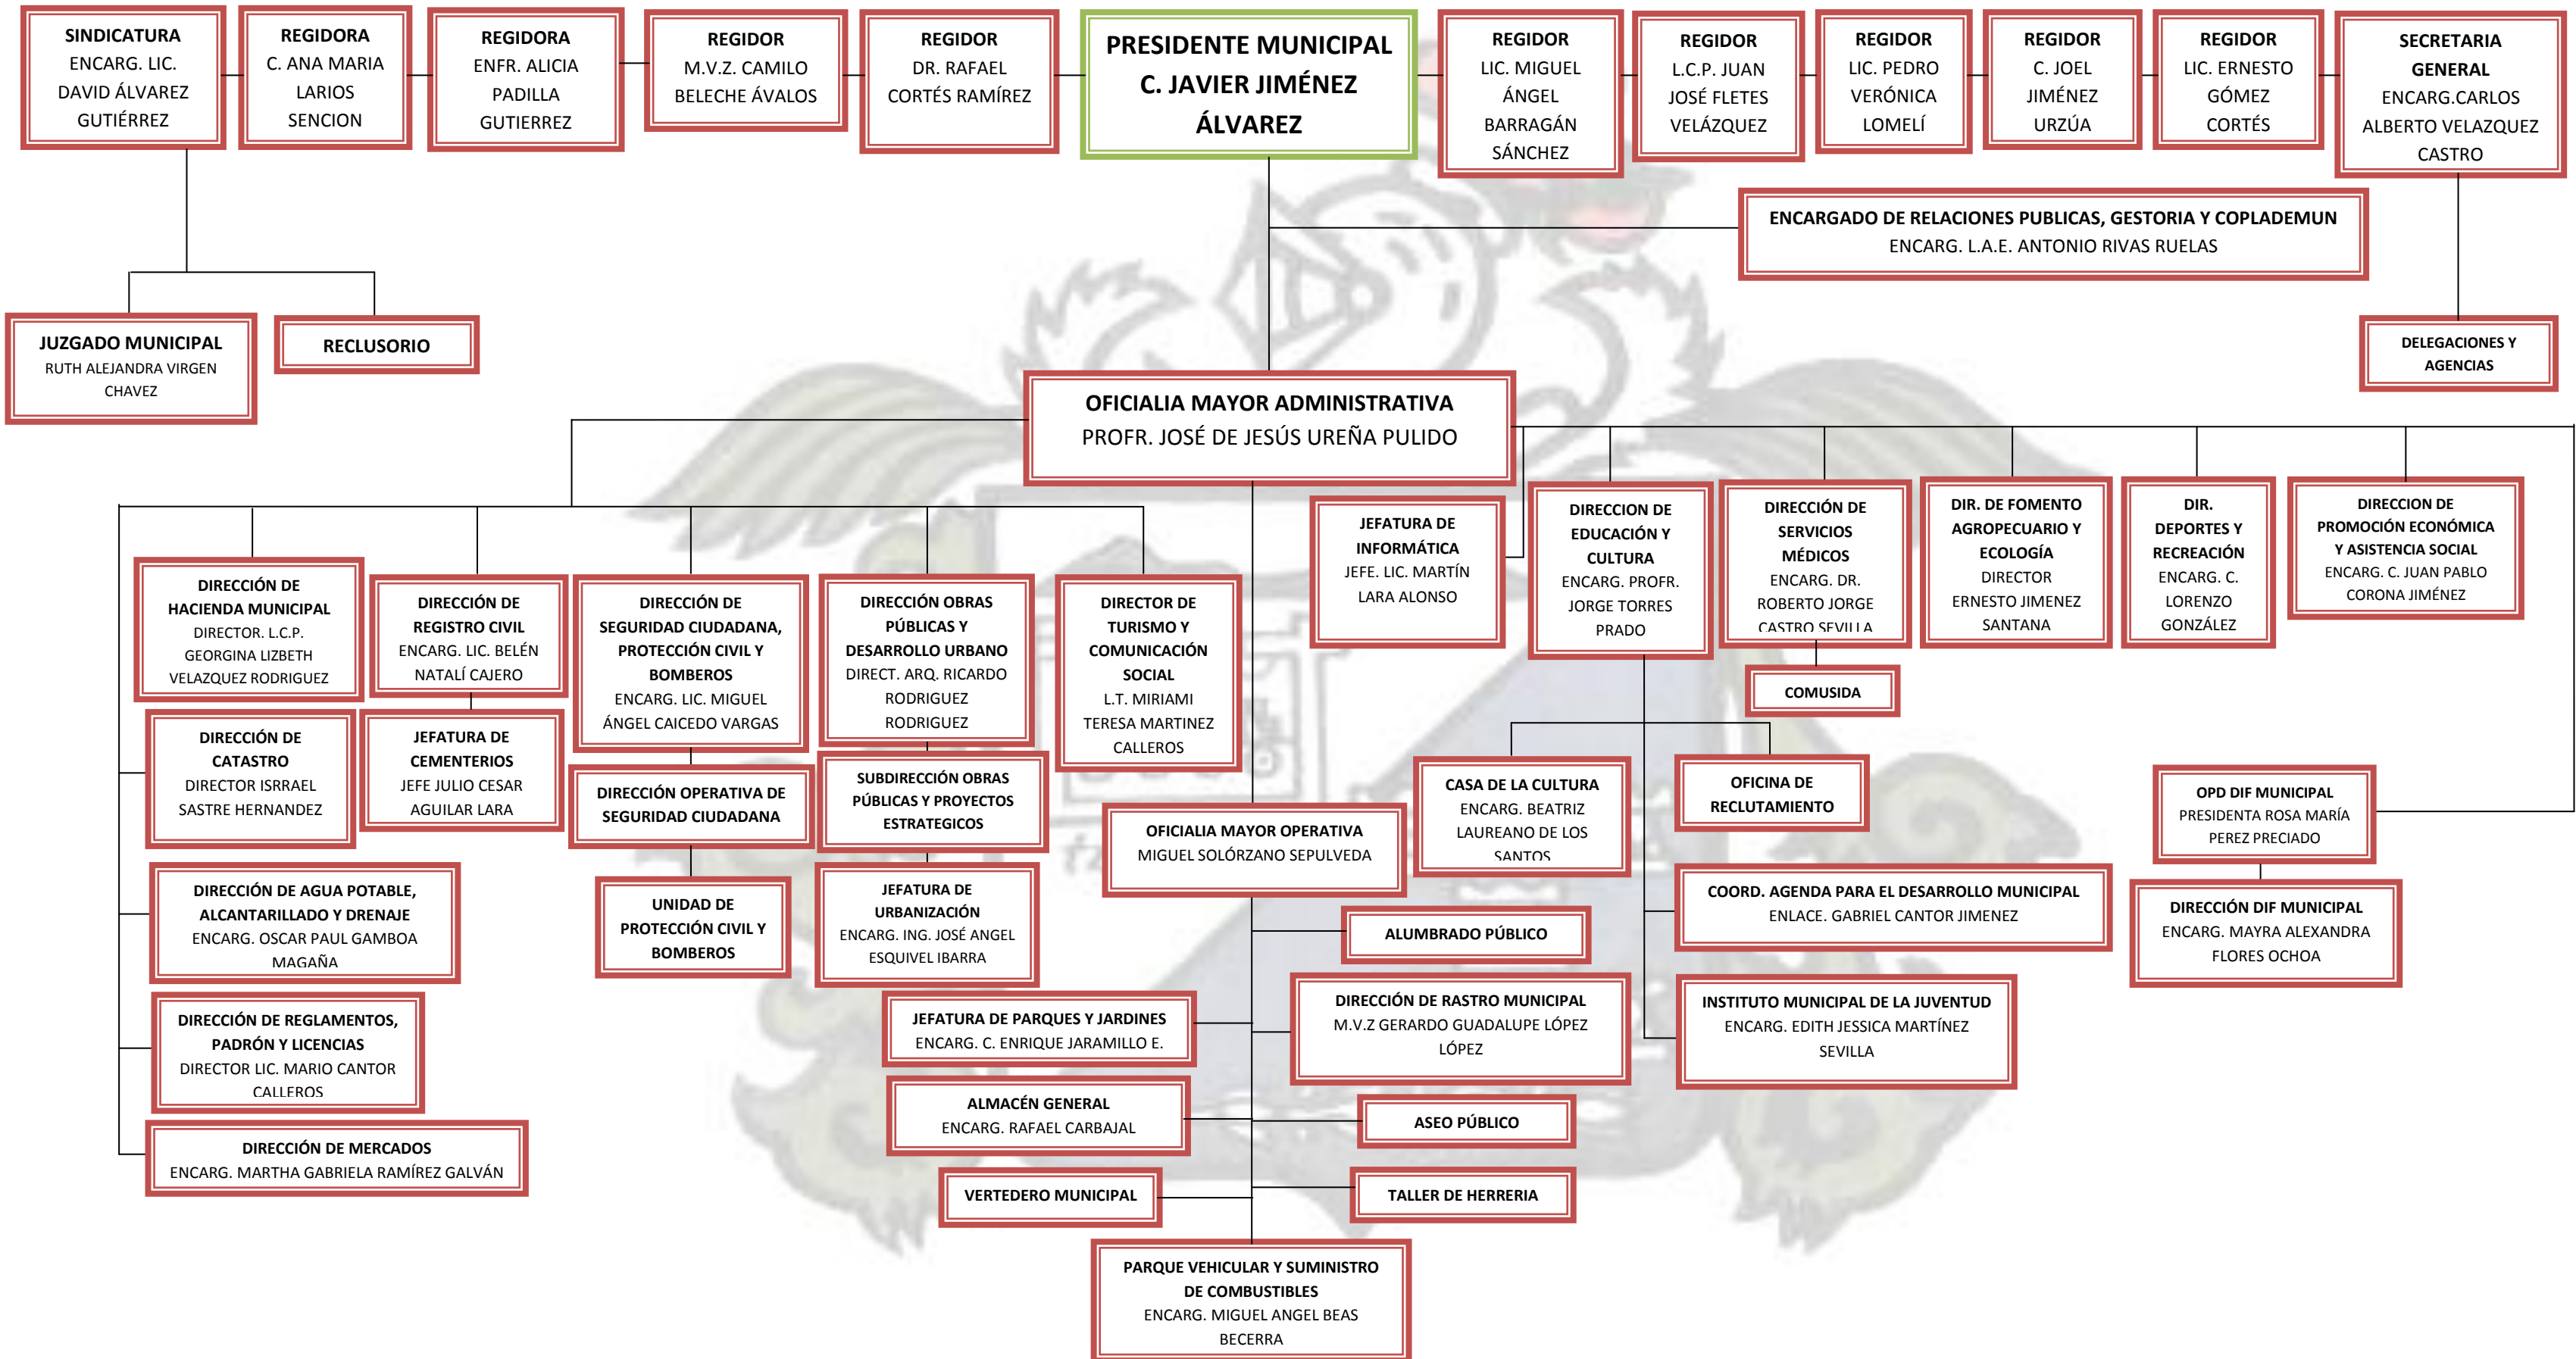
SINDICATURA
ENCARG. LIC. DAVID ÁLVAREZ GUTIÉRREZ

REGIDORA
C. ANA MARIA LARIOS SENCION

REGIDORA
ENFR. ALICIA PADILLA GUTIERREZ

REGIDOR
M.V.Z. CAMILO BELECHE ÁVALOS

REGIDOR
DR. RAFAEL CORTÉS RAMÍREZ

PRESIDENTE MUNICIPAL
C. JAVIER JIMÉNEZ ÁLVAREZ

REGIDOR
LIC. MIGUEL ÁNGEL BARRAGÁN SÁNCHEZ

REGIDOR
L.C.P. JUAN JOSÉ FLETES VELÁZQUEZ

REGIDOR
LIC. PEDRO VERÓNICA LOMELÍ

REGIDOR
C. JOEL JIMÉNEZ URZÚA

REGIDOR
LIC. ERNESTO GÓMEZ CORTÉS

SECRETARIA GENERAL
ENCARG.CARLOS ALBERTO VELAZQUEZ CASTRO

ENCARGADO DE RELACIONES PUBLICAS, GESTORIA Y COPLADEMUN
ENCARG. L.A.E. ANTONIO RIVAS RUELAS

JUZGADO MUNICIPAL
RUTH ALEJANDRA VIRGEN CHAVEZ

RECLUSORIO

DELEGACIONES Y AGENCIAS

OFICIALIA MAYOR ADMINISTRATIVA
PROFR. JOSÉ DE JESÚS UREÑA PULIDO

JEFATURA DE INFORMÁTICA
JEFE. LIC. MARTÍN LARA ALONSO

DIRECCION DE EDUCACIÓN Y CULTURA
ENCARG. PROFR. JORGE TORRES PRADO

DIRECCIÓN DE SERVICIOS MÉDICOS
ENCARG. DR. ROBERTO JORGE CASTRO SEVILLA

DIR. DE FOMENTO AGROPECUARIO Y ECOLOGÍA
DIRECTOR ERNESTO JIMENEZ SANTANA

DIR. DEPORTES Y RECREACIÓN
ENCARG. C. LORENZO GONZÁLEZ

DIRECCION DE PROMOCIÓN ECONÓMICA Y ASISTENCIA SOCIAL
ENCARG. C. JUAN PABLO CORONA JIMÉNEZ

COMUSIDA

DIRECCIÓN DE HACIENDA MUNICIPAL
DIRECTOR. L.C.P. GEORGINA LIZBETH VELAZQUEZ RODRIGUEZ

DIRECCIÓN DE REGISTRO CIVIL
ENCARG. LIC. BELÉN NATALÍ CAJERO

DIRECCIÓN DE SEGURIDAD CIUDADANA, PROTECCIÓN CIVIL Y BOMBEROS
ENCARG. LIC. MIGUEL ÁNGEL CAICEDO VARGAS

DIRECCIÓN OBRAS PÚBLICAS Y DESARROLLO URBANO
DIRECT. ARQ. RICARDO RODRIGUEZ RODRIGUEZ

DIRECTOR DE TURISMO Y COMUNICACIÓN SOCIAL
L.T. MIRIAMI TERESA MARTINEZ CALLEROS

DIRECCIÓN DE CATASTRO
DIRECTOR ISRRAEL SASTRE HERNANDEZ

JEFATURA DE CEMENTERIOS
JEFE JULIO CESAR AGUILAR LARA

DIRECCIÓN OPERATIVA DE SEGURIDAD CIUDADANA

SUBDIRECCIÓN OBRAS PÚBLICAS Y PROYECTOS ESTRATEGICOS

CASA DE LA CULTURA
ENCARG. BEATRIZ LAUREANO DE LOS SANTOS

OFICINA DE RECLUTAMIENTO

OPD DIF MUNICIPAL
PRESIDENTA ROSA MARÍA PEREZ PRECIADO

OFICIALIA MAYOR OPERATIVA
MIGUEL SOLÓRZANO SEPULVEDA

DIRECCIÓN DE AGUA POTABLE, ALCANTARILLADO Y DRENAJE
ENCARG. OSCAR PAUL GAMBOA MAGAÑA

UNIDAD DE PROTECCIÓN CIVIL Y BOMBEROS

JEFATURA DE URBANIZACIÓN
ENCARG. ING. JOSÉ ANGEL ESQUIVEL IBARRA

COORD. AGENDA PARA EL DESARROLLO MUNICIPAL
ENLACE. GABRIEL CANTOR JIMENEZ

DIRECCIÓN DIF MUNICIPAL
ENCARG. MAYRA ALEXANDRA FLORES OCHOA

ALUMBRADO PÚBLICO

DIRECCIÓN DE REGLAMENTOS, PADRÓN Y LICENCIAS
DIRECTOR LIC. MARIO CANTOR CALLEROS

JEFATURA DE PARQUES Y JARDINES
ENCARG. C. ENRIQUE JARAMILLO E.

DIRECCIÓN DE RASTRO MUNICIPAL
M.V.Z GERARDO GUADALUPE LÓPEZ LÓPEZ

INSTITUTO MUNICIPAL DE LA JUVENTUD
ENCARG. EDITH JESSICA MARTÍNEZ SEVILLA

ALMACÉN GENERAL
ENCARG. RAFAEL CARBAJAL

ASEO PÚBLICO

DIRECCIÓN DE MERCADOS
ENCARG. MARTHA GABRIELA RAMÍREZ GALVÁN

VERTEDERO MUNICIPAL

TALLER DE HERRERIA

PARQUE VEHICULAR Y SUMINISTRO DE COMBUSTIBLES
ENCARG. MIGUEL ANGEL BEAS BECERRA